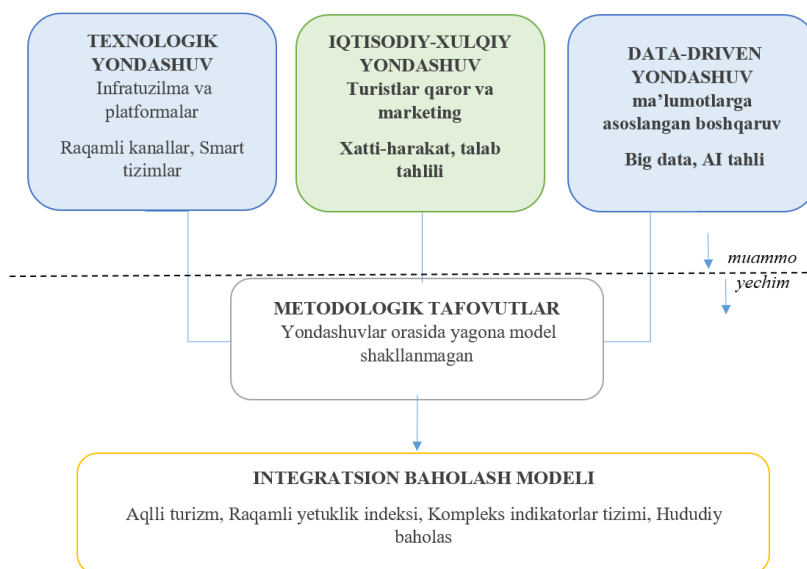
TEXNOLOGIK YONDASHUV
Infratuzilma va platformalar

Raqamli kanallar, Smart tizimlar

IQTISODIY-XULQIY YONDASHUV
Turistlar qaror va marketing

Xatti-harakat, talab tahlili

DATA-DRIVEN YONDASHUV
ma'lumotlarga asoslangan boshqaruv

Big data, AI tahli

muammo

yechim

METODOLOGIK TAFOVUTLAR
Yondashuvlar orasida yagona model shakllanmagan

INTEGRATSION BAHOLASH MODELI

Aqlli turizm, Raqamli yetuklik indeksi, Kompleks indikatorlar tizimi, Hududiy baholas